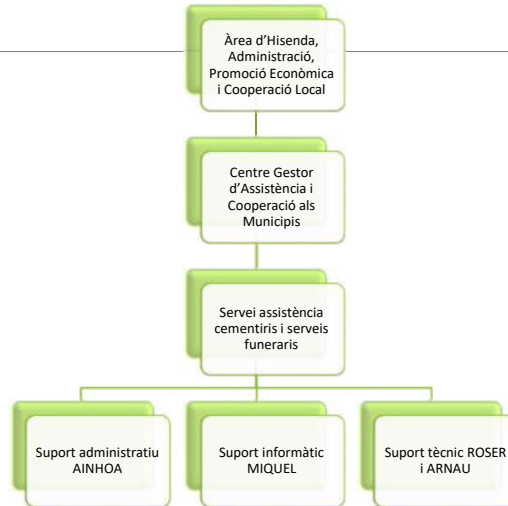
Àrea d'Hisenda, Administració, Promoció Econòmica i Cooperació Local

Centre Gestor d'Assistència i Cooperació als Municipis

Servei assistència cementiris i serveis funeraris

Suport administratiu AINHOA

Suport informàtic MIQUEL

Suport tècnic ROSER i ARNAU